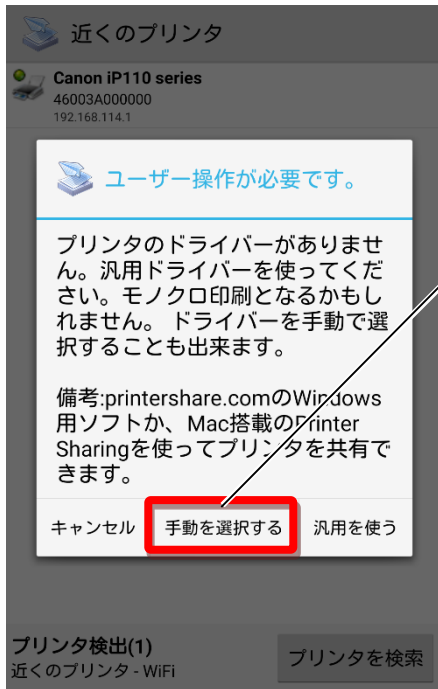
近くのプリンタ

Canon iP110 series
46003A000000
192.168.114.1

ユーザー操作が必要です。

プリンタのドライバーがありません。汎用ドライバーを使ってください。モノクロ印刷となるかもしれません。ドライバーを手動で選択することも出来ます。

備考:printershare.comのWindows用ソフトか、Mac搭載のPrinter Sharingを使ってプリンタを共有できます。

キャンセル
手動を選択する
汎用を使う

プリンタ検出(1)
近くのプリンタ - WiFi
プリンタを検索